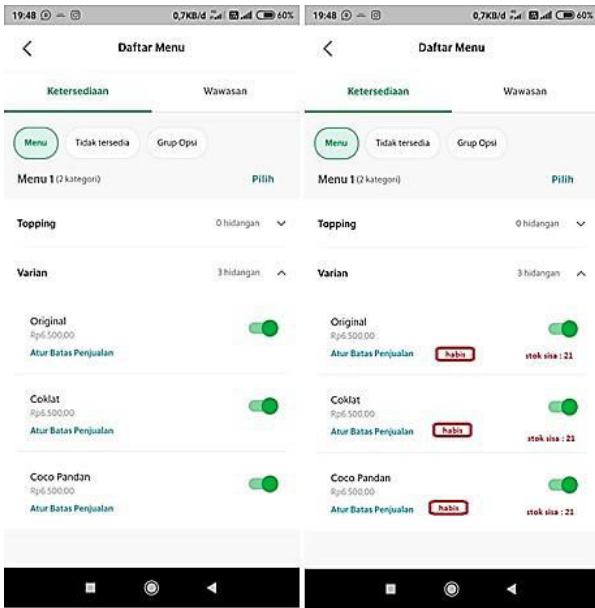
19:48 0,7KB/d 60%

Daftar Menu

Ketersediaan

Wawasan

Menu

Tidak tersedia

Grup Opsi

Menu 1 (2 kategori)

Pilih

Topping

0 hidangan

Varian

3 hidangan

Original
Rp6.500,00
Atur Batas Penjualan

Coklat
Rp6.500,00
Atur Batas Penjualan

Coco Pandan
Rp6.500,00
Atur Batas Penjualan

19:48 0,7KB/d 60%

Daftar Menu

Ketersediaan

Wawasan

Menu

Tidak tersedia

Grup Opsi

Menu 1 (2 kategori)

Pilih

Topping

0 hidangan

Varian

3 hidangan

Original
Rp6.500,00
Atur Batas Penjualan
habis
stok sisa : 21

Coklat
Rp6.500,00
Atur Batas Penjualan
habis
stok sisa : 21

Coco Pandan
Rp6.500,00
Atur Batas Penjualan
habis
stok sisa : 21